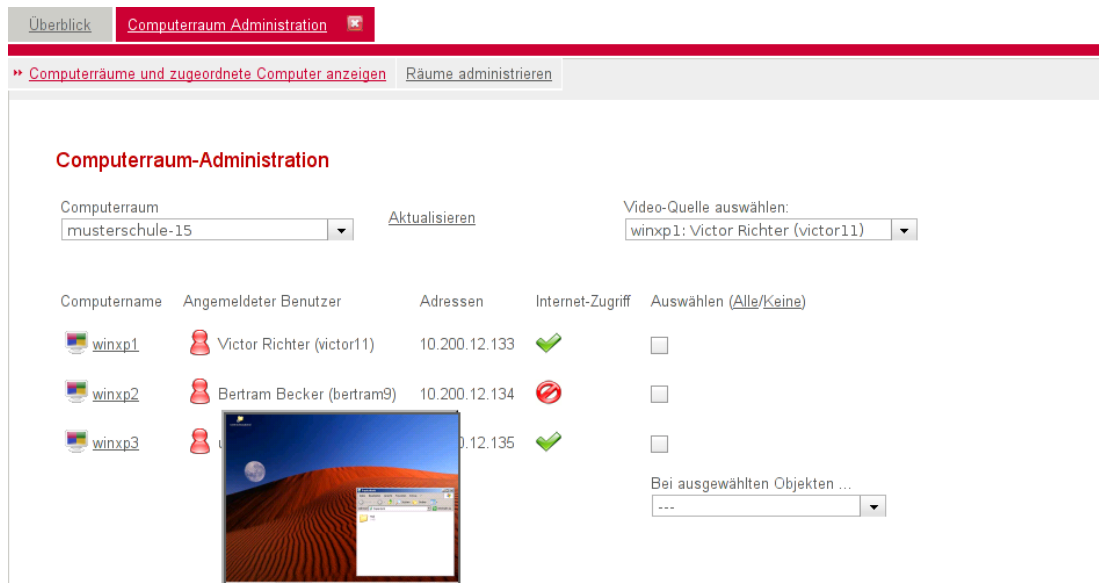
Überblick | Computerraum Administration

Computerräume und zugeordnete Computer anzeigen | Räume administrieren

Computerraum-Administration

Computerraum
musterschule-15

Aktualisieren

Video-Quelle auswählen:
winxp1: Victor Richter (victor11)

| Computername | Angemeldeter Benutzer | Adressen | Internet-Zugriff | Auswählen (Alle/Keine) |
|---|---|---|---|---|
| winxp1 | Victor Richter (victor11) | 10.200.12.133 | | |
| winxp2 | Bertram Becker (bertram9) | 10.200.12.134 | | |
| winxp3 | u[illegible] | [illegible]0.12.135 | | |

Bei ausgewählten Objekten ...
---